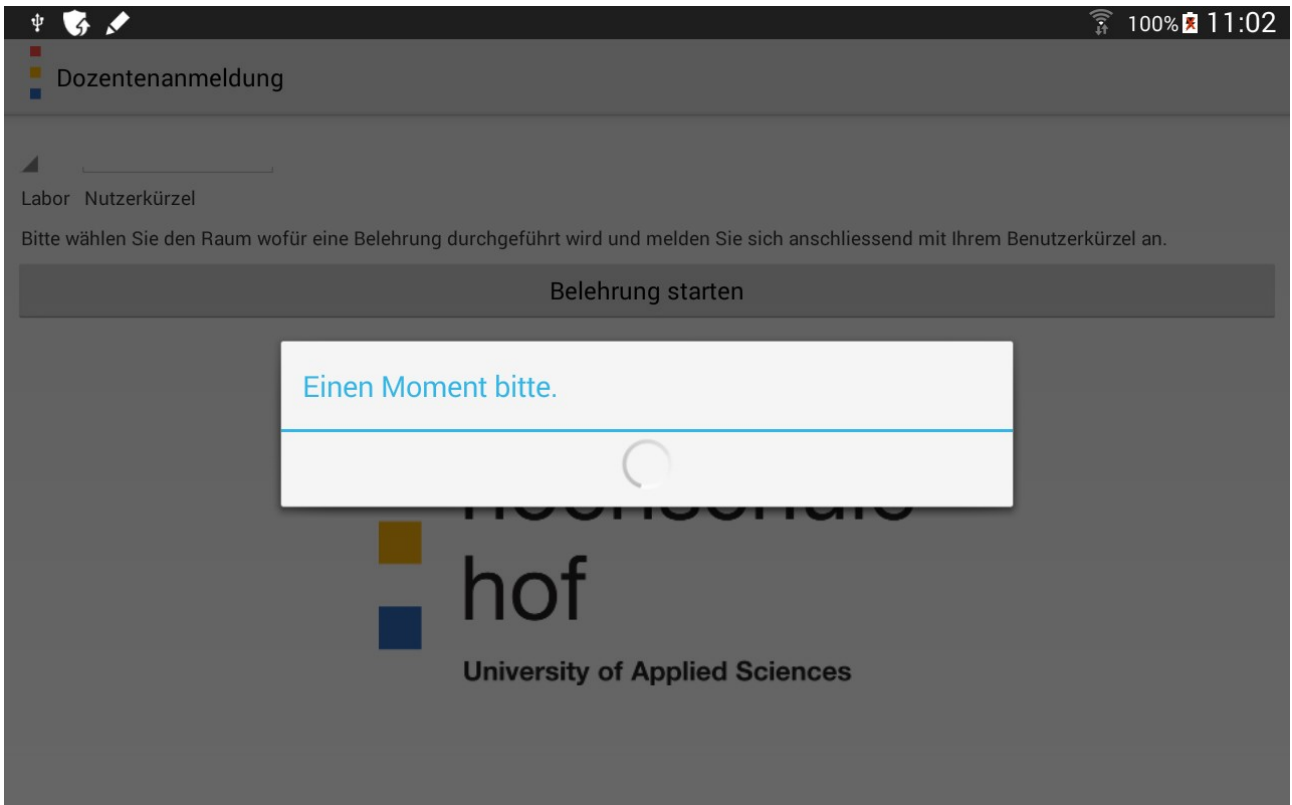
100% 11:02

Dozentenanmeldung

Labor Nutzerkürzel

Bitte wählen Sie den Raum wofür eine Belehrung durchgeführt wird und melden Sie sich anschliessend mit Ihrem Benutzerkürzel an.

Belehrung starten

Einen Moment bitte.

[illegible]
hof
University of Applied Sciences